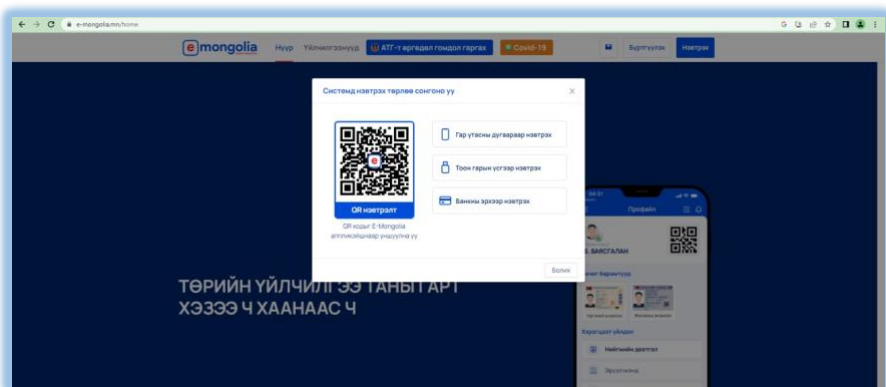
e-mongolia.mn/home

e mongolia Нүүр Үйлчилгээнүүд АТГ-т өргөдөл гомдол гаргах Covid-19 Бүртгүүлэх Нэвтрэх

Системд нэвтрэх төрлөө сонгоно уу

QR нэвтрэлт

QR кодыг E-Mongolia аппликейшнээр уншуулна уу

Гар утасны дугаараар нэвтрэх

Тоон гарын үсгээр нэвтрэх

Банкны эрхээр нэвтрэх

Болих

ТӨРИЙН ҮЙЛЧИЛГЭЭ ТАНЫ ГАРТ
ХЭЗЭЭ Ч ХААНААС Ч

Профайл

Б. БАЯСГАЛАН

Хэрэглээ баримтууд

Хэрэглэдэг үйлдэл

Нийгмийн даатгал

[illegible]